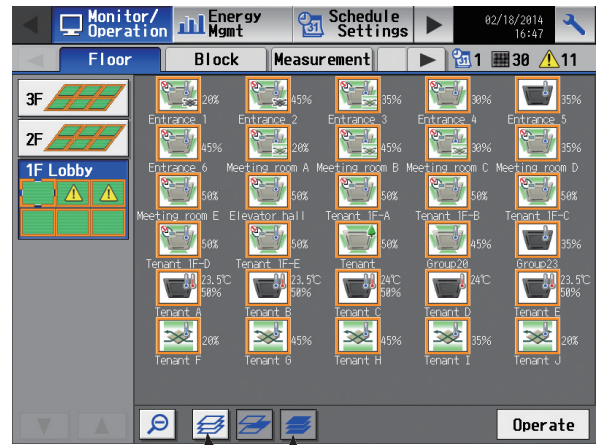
Monitor/ Operation
Energy Mgmt
Schedule Settings
02/18/2014 16:47

Floor
Block
Measurement
1 30 11

3F
2F
1F Lobby

20%
Entrance 1
45%
Entrance 2
35%
Entrance 3
30%
Entrance 4
35%
Entrance 5

45%
Entrance 6
45%
Meeting room A
45%
Meeting room B
30%
Meeting room C
35%
Meeting room D

50%
Meeting room E
50%
Elevator hall
50%
Tenant 1F-A
50%
Tenant 1F-B
50%
Tenant 1F-C

50%
Tenant 1F-D
50%
Tenant 1F-E
50%
Tenant
45%
Group20
35%
Group23

23.5℃ 50%
Tenant A
23.5℃ 50%
Tenant B
24℃ 50%
Tenant C
24℃
Tenant D
23.5℃ 50%
Tenant E

20%
Tenant F
45%
Tenant G
45%
Tenant H
35%
Tenant I
20%
Tenant J

Operate